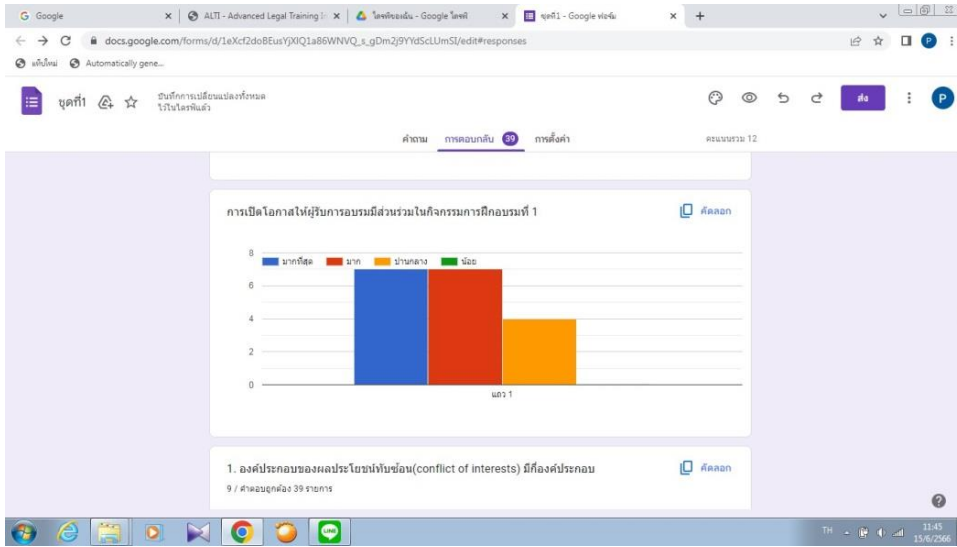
G Google × ALTI - Advanced Legal Training × ไดรฟ์ของฉัน - Google ไดรฟ์ × ชุดที่1 - Google ฟอร์ม × +

docs.google.com/forms/d/1eXcf2doBEusYjXIQ1a86WNVQ_s_gDm2j9YYdScLUmSI/edit#responses

แท็บใหม่ Automatically gene...

ชุดที่1

บันทึกการเปลี่ยนแปลงทั้งหมดไว้ในไดรฟ์แล้ว

ส่ง

P

คำถาม การตอบกลับ 39 การตั้งค่า คะแนนรวม 12

การเปิดโอกาสให้ผู้รับการอบรมมีส่วนร่วมในกิจกรรมการฝึกอบรมที่ 1

คัดลอก

มากที่สุด มาก ปานกลาง น้อย

8
6
4
2
0

แถว 1

1. องค์ประกอบของผลประโยชน์ทับซ้อน(conflict of interests) มีกี่องค์ประกอบ

9 / คำตอบถูกต้อง 39 รายการ

คัดลอก

TH 11:45 15/6/2566